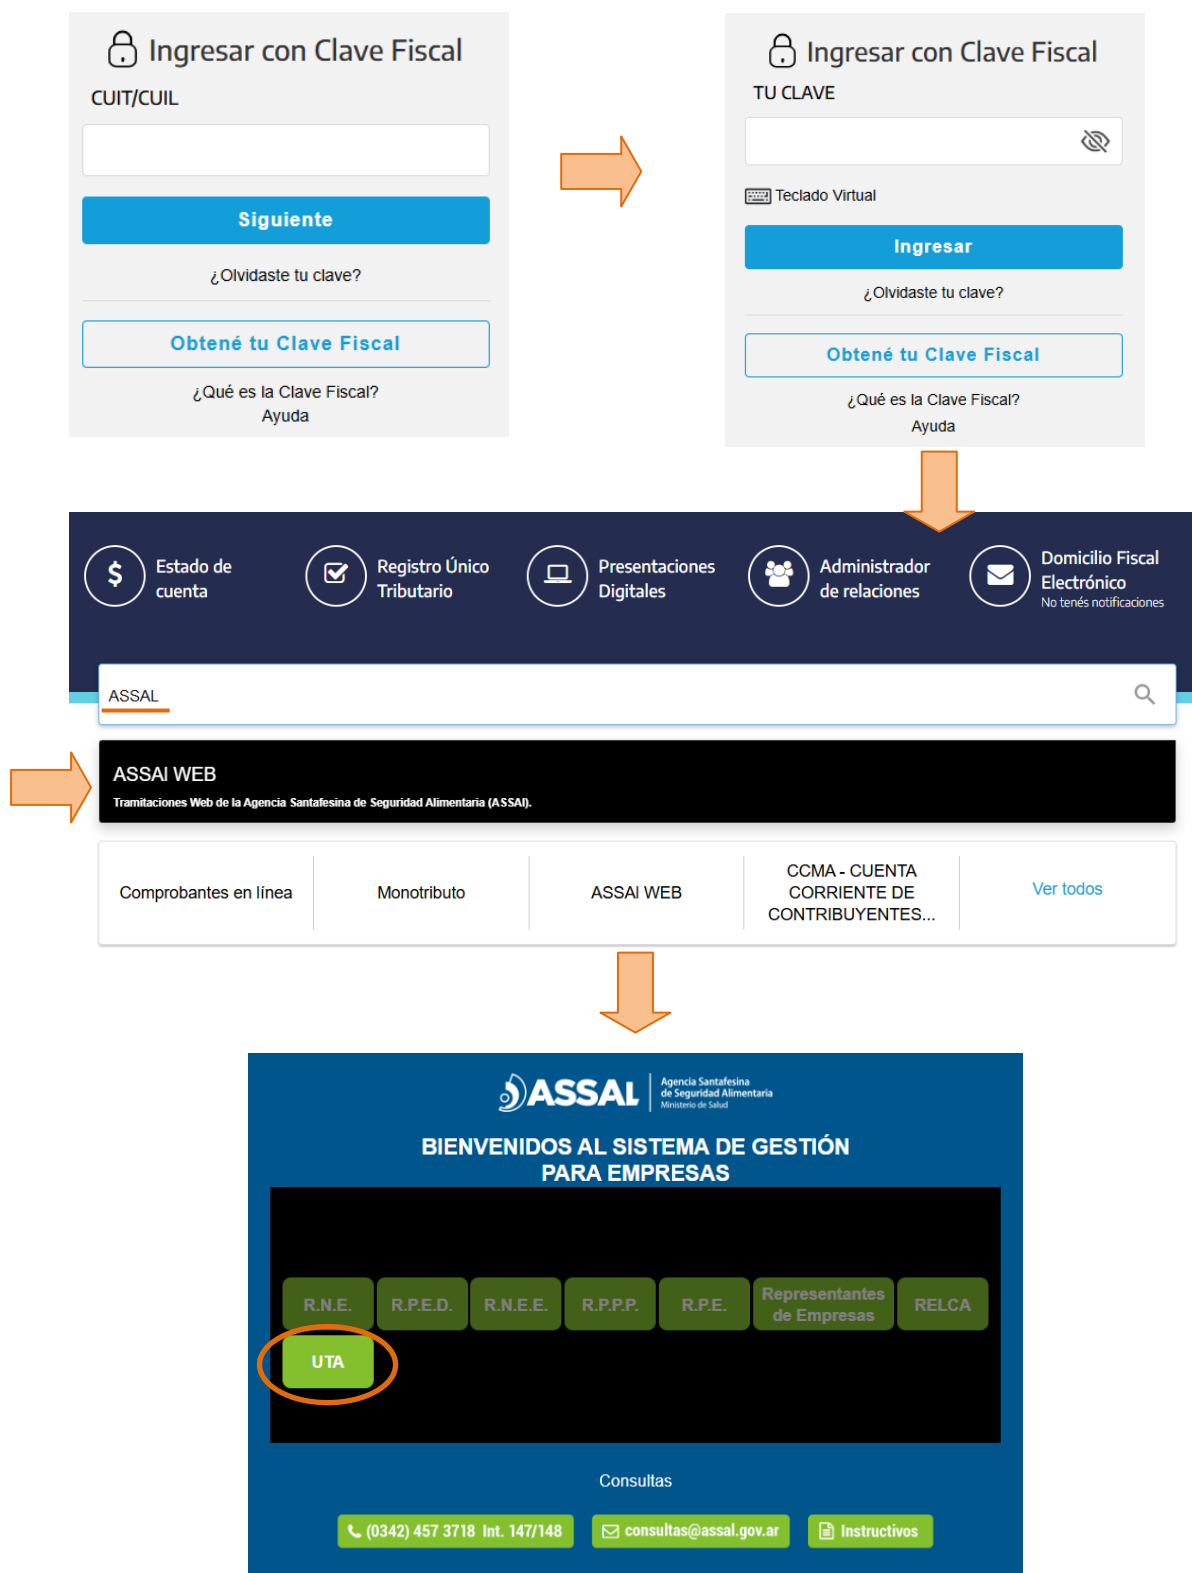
Ingresar con Clave Fiscal

CUIT/CUIL

Siguiente

¿Olvidaste tu clave?

Obtené tu Clave Fiscal

¿Qué es la Clave Fiscal?
Ayuda

Ingresar con Clave Fiscal

TU CLAVE

Teclado Virtual

Ingresar

¿Olvidaste tu clave?

Obtené tu Clave Fiscal

¿Qué es la Clave Fiscal?
Ayuda

Estado de cuenta

Registro Único Tributario

Presentaciones Digitales

Administrador de relaciones

Domicilio Fiscal Electrónico
No tenés notificaciones

ASSAL

ASSAl WEB
Tramitaciones Web de la Agencia Santafesina de Seguridad Alimentaria (ASSAl).

| Comprobantes en línea | Monotributo | ASSAl WEB | CCMA - CUENTA CORRIENTE DE CONTRIBUYENTES... | Ver todos |
|---|---|---|---|---|

ASSAL Agencia Santafesina de Seguridad Alimentaria Ministerio de Salud

BIENVENIDOS AL SISTEMA DE GESTIÓN PARA EMPRESAS

R.N.E. R.P.E.D. R.N.E.E. R.P.P.P. R.P.E. Representantes de Empresas RELCA

UTA

Consultas

(0342) 457 3718 Int. 147/148 consultas@assal.gov.ar Instructivos